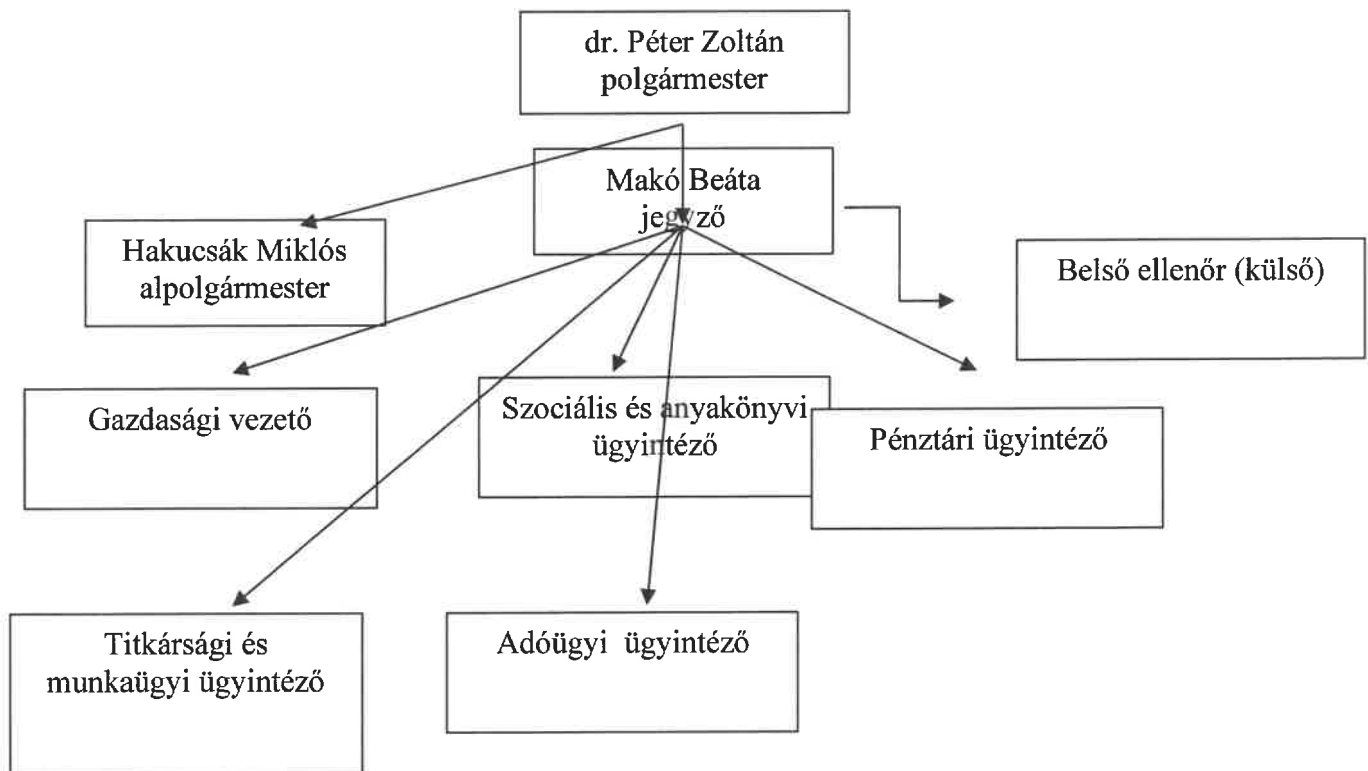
dr. Péter Zoltán
polgármester

Makó Beáta
jegyző

Hakucsák Miklós
alpolgármester

Belső ellenőr (külső)

Gazdasági vezető

Szociális és anyakönyvi
ügyintéző

Pénztári ügyintéző

Titkársági és
munkaügyi ügyintéző

Adóügyi ügyintéző